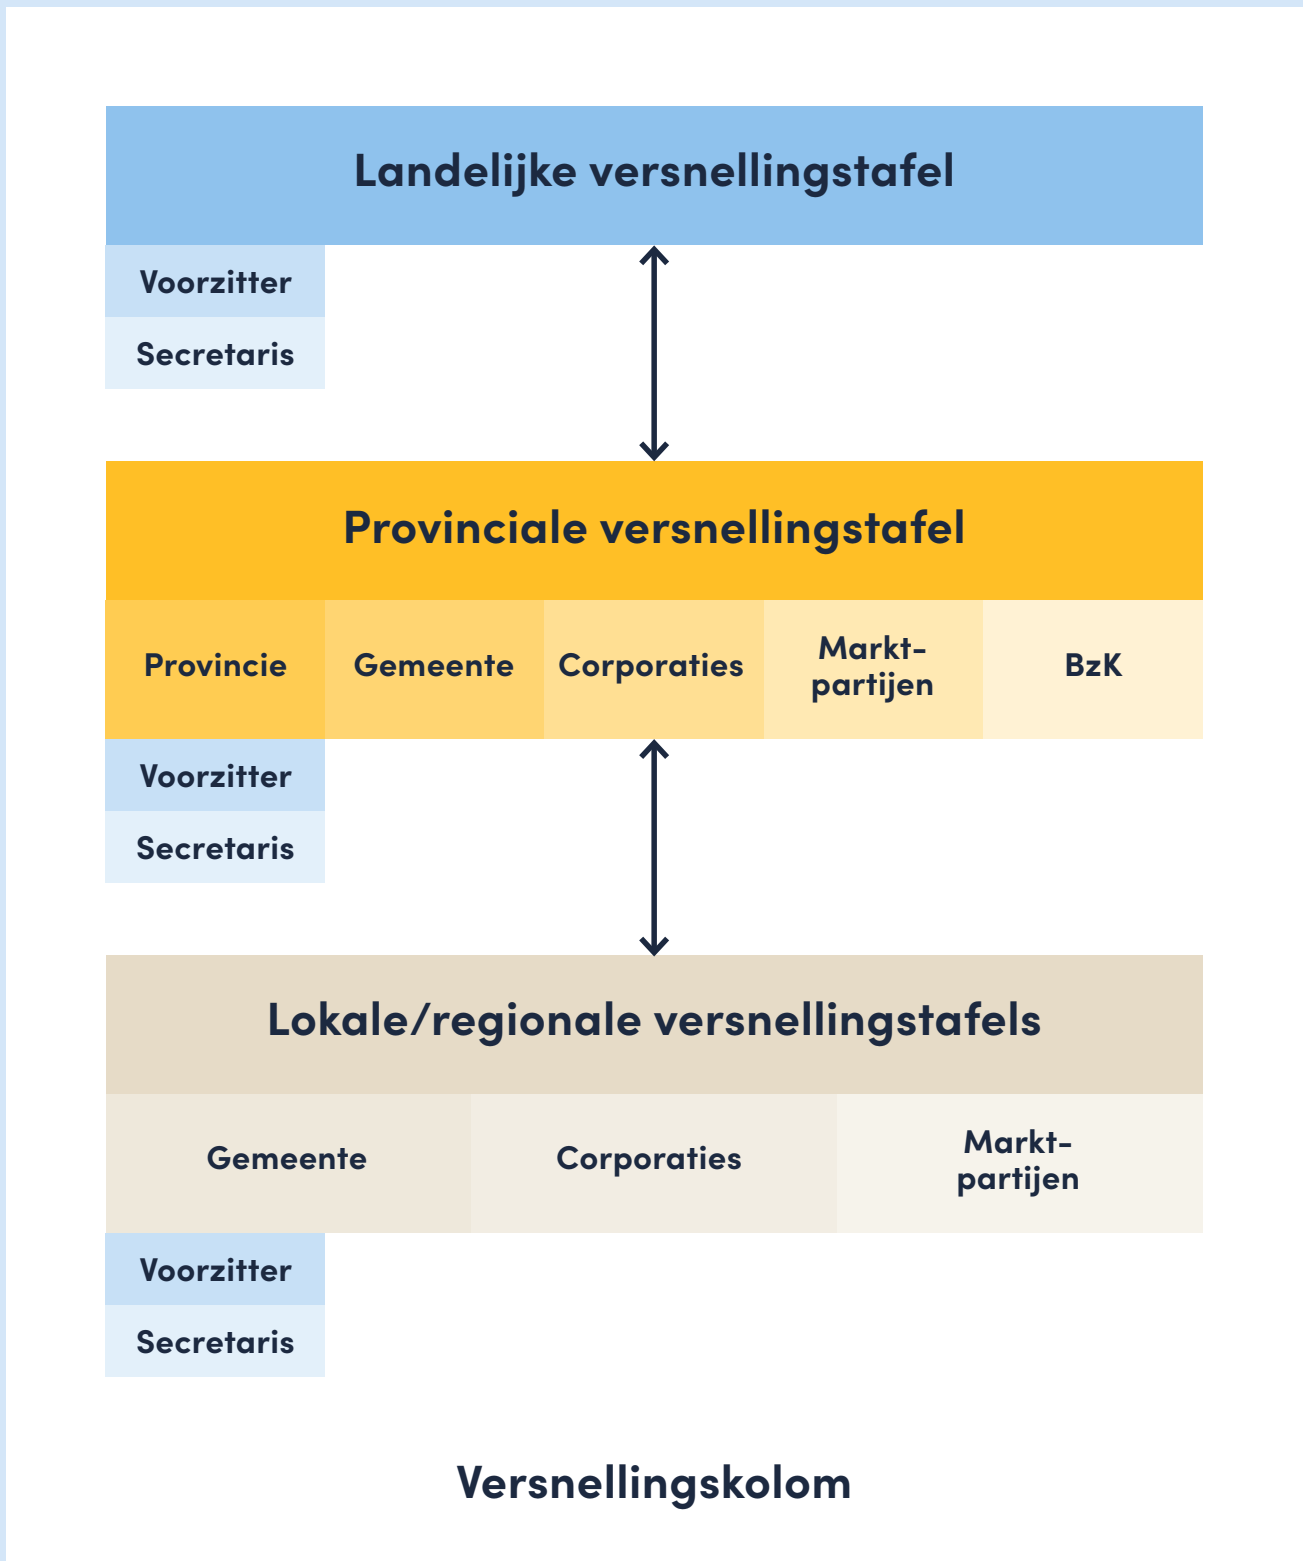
Landelijke versnellingstafel

Voorzitter

Secretaris

Provinciale versnellingstafel

Provincie

Gemeente

Corporaties

Markt-partijen

BzK

Voorzitter

Secretaris

Lokale/regionale versnellingstafels

Gemeente

Corporaties

Markt-partijen

Voorzitter

Secretaris

Versnellingskolom